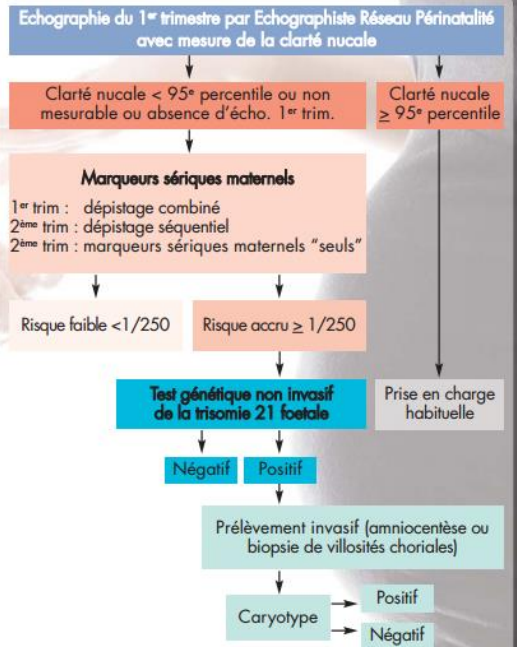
Echographie du 1$^{er}$ trimestre par Echographiste Réseau Périnatalité avec mesure de la clarté nucale

Clarté nucale < 95$^{e}$ percentile ou non mesurable ou absence d'écho. 1$^{er}$ trim.

Clarté nucale $\geq$ 95$^{e}$ percentile

Marqueurs sériques maternels

1$^{er}$ trim : dépistage combiné
2$^{ème}$ trim : dépistage séquentiel
2$^{ème}$ trim : marqueurs sériques maternels "seuls"

Risque faible <1/250

Risque accru $\geq$ 1/250

Test génétique non invasif de la trisomie 21 foetale

Prise en charge habituelle

Négatif

Positif

Prélèvement invasif (amniocentèse ou biopsie de villosités choriales)

Caryotype

Positif

Négatif